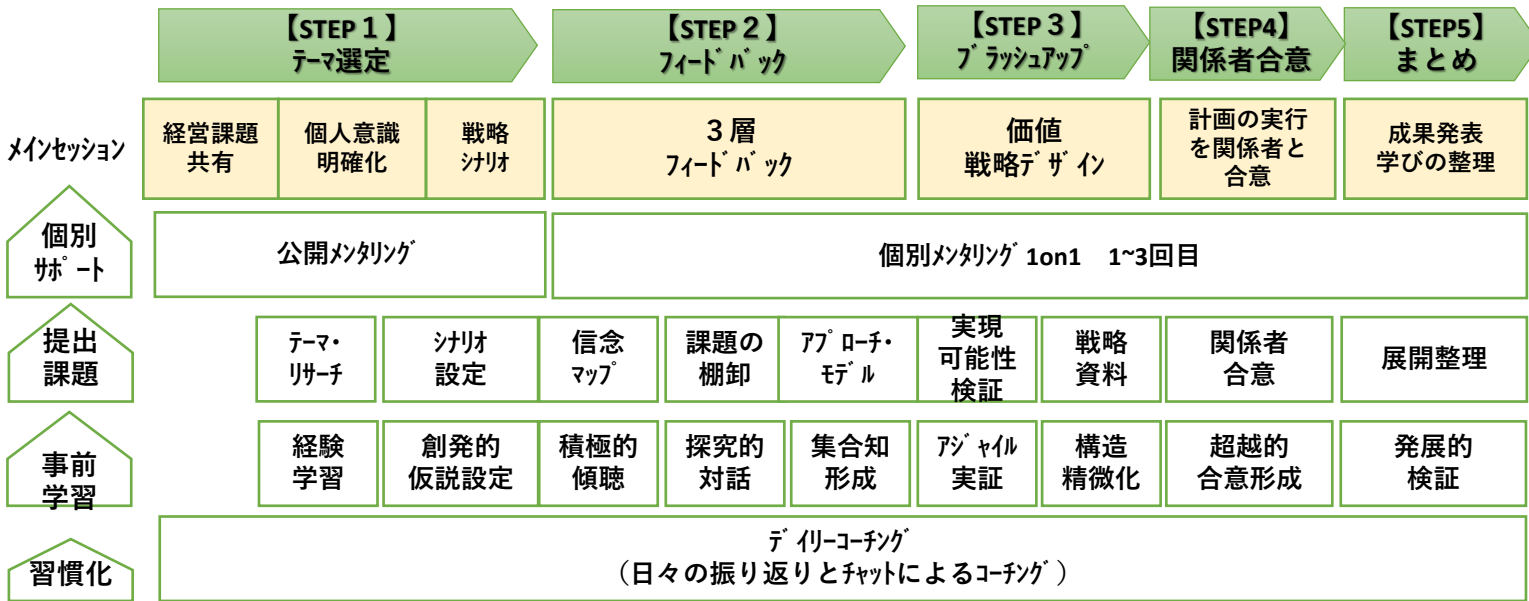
【STEP１】
テーマ選定

【STEP２】
フィードバック

【STEP３】
ブラッシュアップ

【STEP4】
関係者合意

【STEP5】
まとめ

メインセッション

経営課題共有

個人意識明確化

戦略シナリオ

３層フィードバック

価値戦略デザイン

計画の実行を関係者と合意

成果発表学びの整理

個別サポート

公開メンタリング

個別メンタリング 1on1　1~3回目

提出課題

テーマ・リサーチ

シナリオ設定

信念マップ

課題の棚卸

アプローチ・モデル

実現可能性検証

戦略資料

関係者合意

展開整理

事前学習

経験学習

創発的仮説設定

積極的傾聴

探究的対話

集合知形成

アジャイル実証

構造精微化

超越的合意形成

発展的検証

習慣化

デイリーコーチング
（日々の振り返りとチャットによるコーチング）